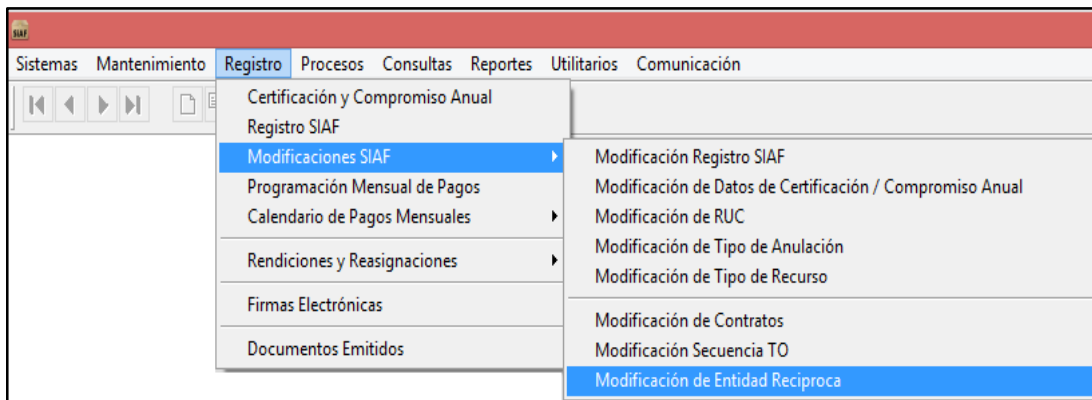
SIAF

Sistemas Mantenimiento Registro Procesos Consultas Reportes Utilitarios Comunicación

Certificación y Compromiso Anual
Registro SIAF
Modificaciones SIAF
Programación Mensual de Pagos
Calendario de Pagos Mensuales
Rendiciones y Reasignaciones
Firmas Electrónicas
Documentos Emitidos

Modificación Registro SIAF
Modificación de Datos de Certificación / Compromiso Anual
Modificación de RUC
Modificación de Tipo de Anulación
Modificación de Tipo de Recurso
Modificación de Contratos
Modificación Secuencia TO
Modificación de Entidad Reciproca